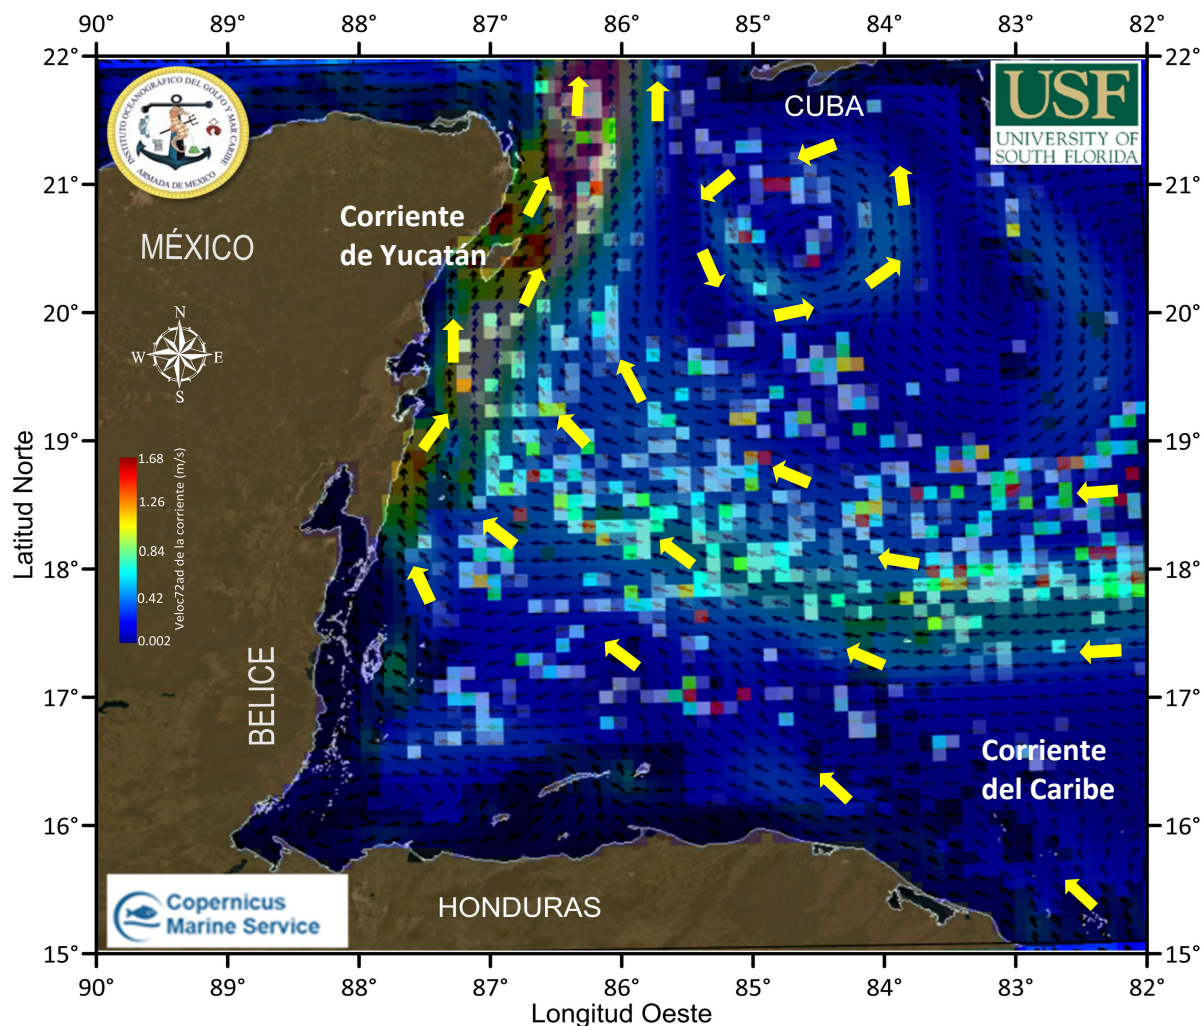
90° 89° 88° 87° 86° 85° 84° 83° 82°

22° 21° 20° 19° 18° 17° 16° 15°

INSTITUTO OCEANOGRÁFICO DEL GOLFO Y MAR CARIBE
ARMADA DE MÉXICO

USF
UNIVERSITY OF SOUTH FLORIDA

CUBA

MÉXICO

Corriente de Yucatán

N
W E
S

1.68
1.26
0.84
0.42
0.002
Veloc72ad de la corriente (m/s)

Latitud Norte

BELICE

Corriente del Caribe

Copernicus Marine Service

HONDURAS

Longitud Oeste